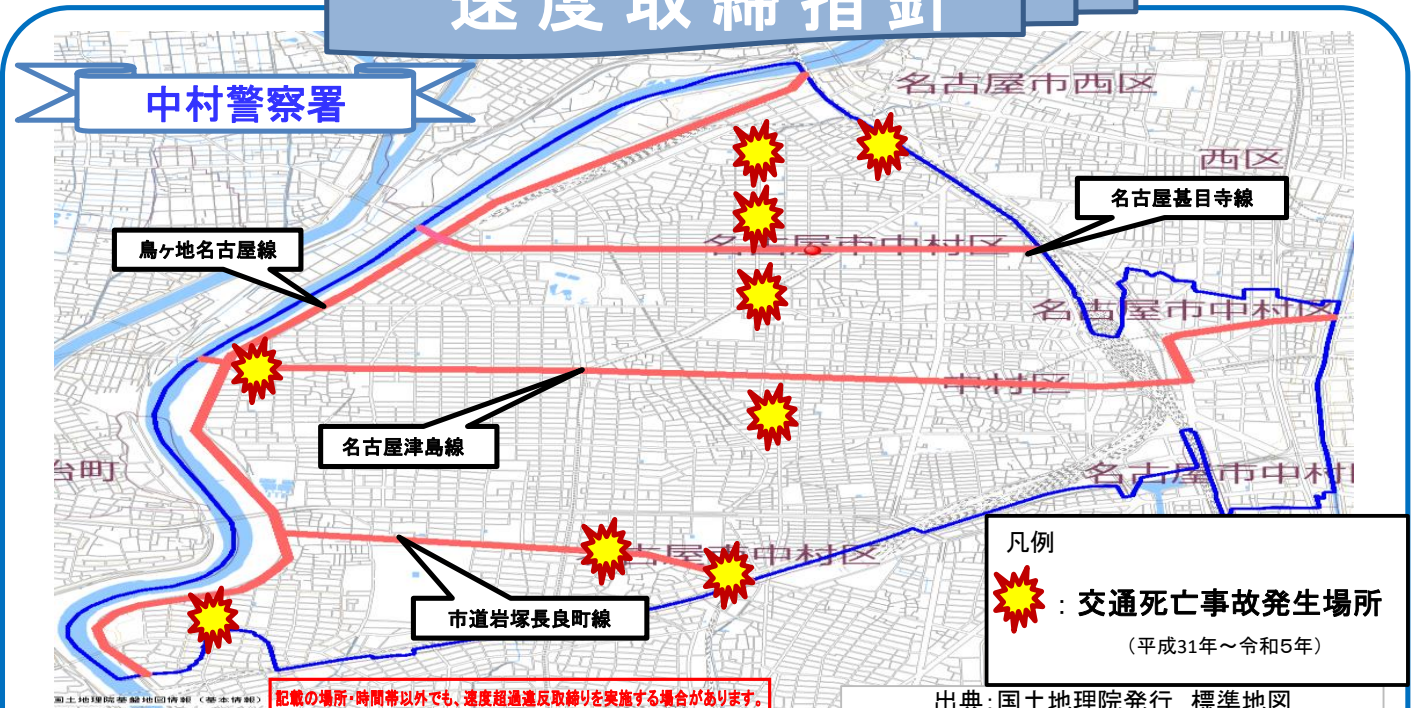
速度取締指針

中村警察署

名古屋市西区

西区

名古屋甚目寺線

鳥ケ地名古屋線

名古屋市中村区

名古屋市中村区

中村区

名古屋津島線

名古屋市中村区

台町

名古屋市中村区

市道岩塚長良町線

凡例

：交通死亡事故発生場所

（平成31年～令和5年）

国土地理院基盤地図情報（基本情報）

記載の場所・時間帯以外でも、速度超過違反取締りを実施する場合があります。

出典：国土地理院発行　標準地図